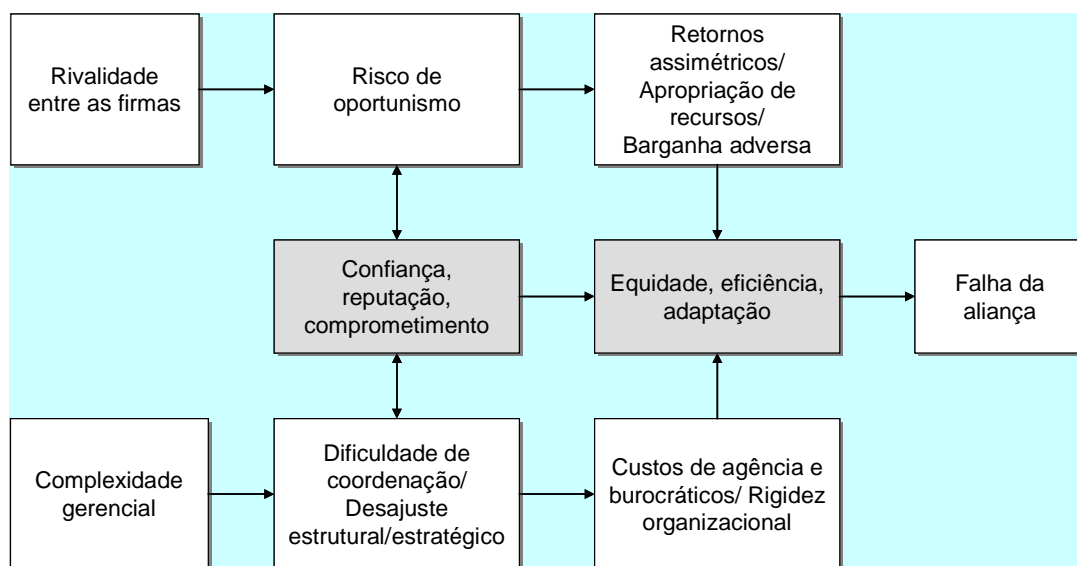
Rivalidade entre as firmas

Risco de oportunismo

Retornos assimétricos/ Apropriação de recursos/ Barganha adversa

Confiança, reputação, comprometimento

Equidade, eficiência, adaptação

Falha da aliança

Complexidade gerencial

Dificuldade de coordenação/ Desajuste estrutural/estratégico

Custos de agência e burocráticos/ Rigidez organizacional